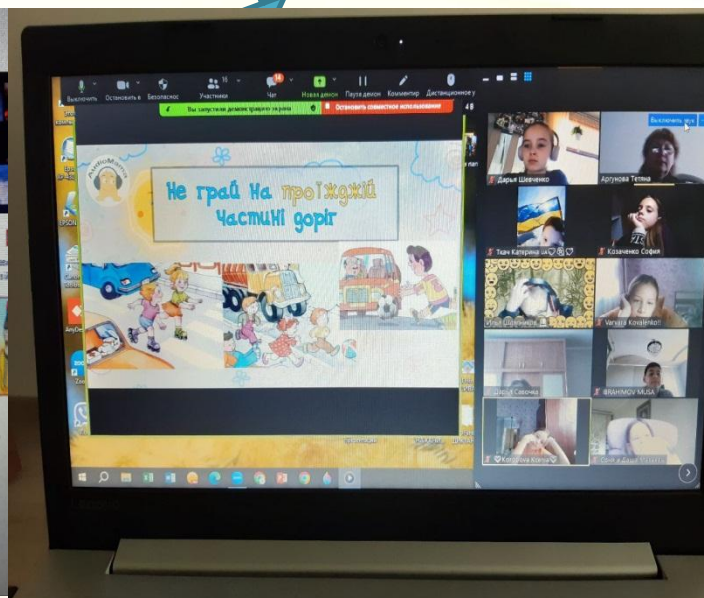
Выключить  Остановить в  Безопасность  Участники 16  Чат  Новая демонстрация  Пауза демонстрации  Комментировать  Дистанционное у

Вы запустили демонстрацию экрана  Остановить совместное использование

Не грай на проїжджій частині доріг

Дарья Шевченко  Аргунова Тетяна  Выключить звук

Ткач Катерина  Козаченко София

Varvara Kovalenko

Дарья Савочка  IBRAHIMOV MUSA

Korotkova Kseniya

Lenovo